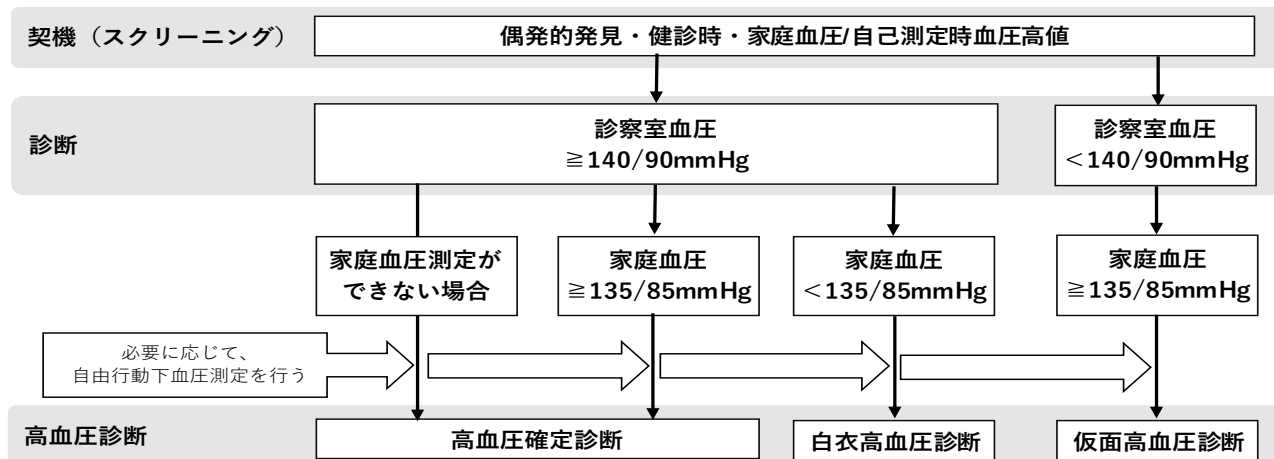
契機（スクリーニング）

偶発的発見・健診時・家庭血圧/自己測定時血圧高値

診断

診察室血圧
≧140/90mmHg

診察室血圧
＜140/90mmHg

家庭血圧測定ができない場合

家庭血圧
≧135/85mmHg

家庭血圧
＜135/85mmHg

家庭血圧
≧135/85mmHg

必要に応じて、
自由行動下血圧測定を行う

高血圧診断

高血圧確定診断

白衣高血圧診断

仮面高血圧診断